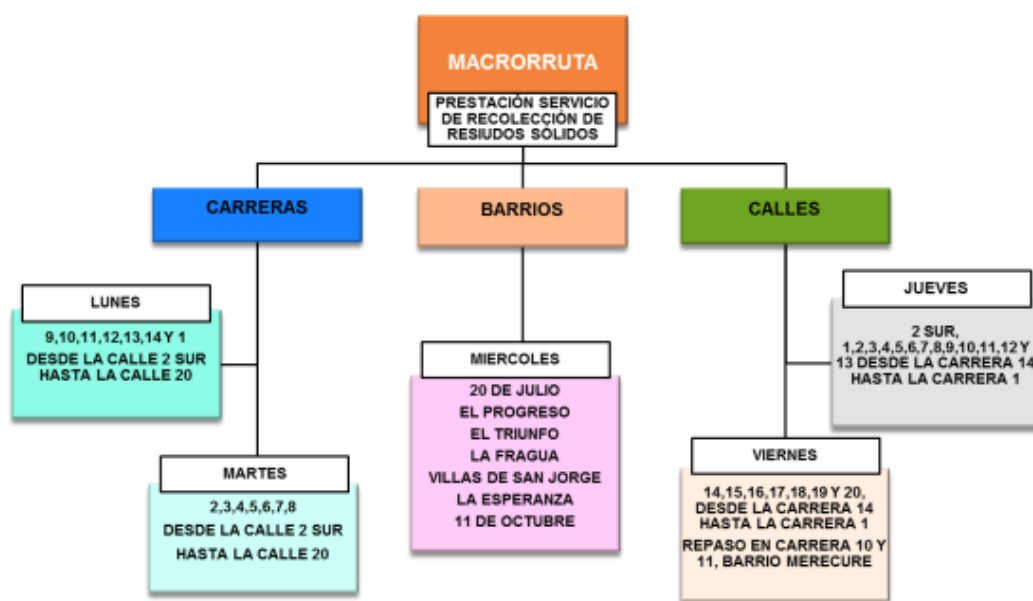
MACRORRUTA

PRESTACIÓN SERVICIO DE RECOLECCIÓN DE RESIDUOS SÓLIDOS

CARRERAS

BARRIOS

CALLES

LUNES

9,10,11,12,13,14 Y 1 DESDE LA CALLE 2 SUR HASTA LA CALLE 20

MARTES

2,3,4,5,6,7,8 DESDE LA CALLE 2 SUR HASTA LA CALLE 20

MIERCOLES

20 DE JULIO
EL PROGRESO
EL TRIUNFO
LA FRAGUA
VILLAS DE SAN JORGE
LA ESPERANZA
11 DE OCTUBRE

JUEVES

2 SUR, 1,2,3,4,5,6,7,8,9,10,11,12 Y 13 DESDE LA CARRERA 14 HASTA LA CARRERA 1

VIERNES

14,15,16,17,18,19 Y 20, DESDE LA CARRERA 14 HASTA LA CARRERA 1

REPASO EN CARRERA 10 Y 11, BARRIO MERECURE